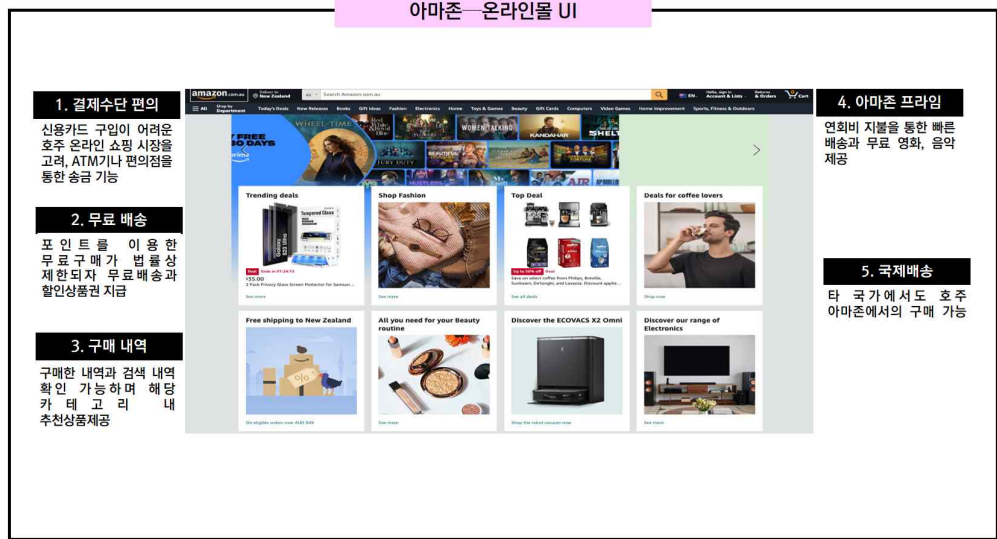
아마존—온라인몰 UI

1. 결제수단 편의

신용카드 구입이 어려운 호주 온라인 쇼핑 시장을 고려, ATM기나 편의점을 통한 송금 기능

2. 무료 배송

포인트를 이용한 무료구매가 법률상 제한되자 무료배송과 할인상품권 지급

3. 구매 내역

구매한 내역과 검색 내역 확인 가능하며 해당 카테고리 내 추천상품제공

amazon.com.au Deliver to New Zealand All Search Amazon.com.au EN Hello, sign in Account & Lists Returns & Orders Cart

All Shop by Department Today's Deals New Releases Books Gift Ideas Fashion Electronics Home Toys & Games Beauty Gift Cards Computers Video Games Home Improvement Sports, Fitness & Outdoors

FREE 30 DAYS prime WHEEL OF TIME WOMEN TALKING KANDAHAR JURY DUTY

Trending deals
Deal Ends in 01:24:13
$35.00
2 Pack Privacy Glass Screen Protector for Samsun...
See more

Shop Fashion
See more

Top Deal
Up to 30% off Deal
Save on select coffee from Philips, Breville, Sunbeam, DeLonghi, and Lavazza. Discount applie...
See all deals

Deals for coffee lovers
Shop now

Free shipping to New Zealand
On eligible orders over AU$ 149

All you need for your Beauty routine
See more

Discover the ECOVACS X2 Omni
Shop the robot vacuum now

Discover our range of Electronics
See more

4. 아마존 프라임

연회비 지불을 통한 빠른 배송과 무료 영화, 음악 제공

5. 국제배송

타 국가에서도 호주 아마존에서의 구매 가능